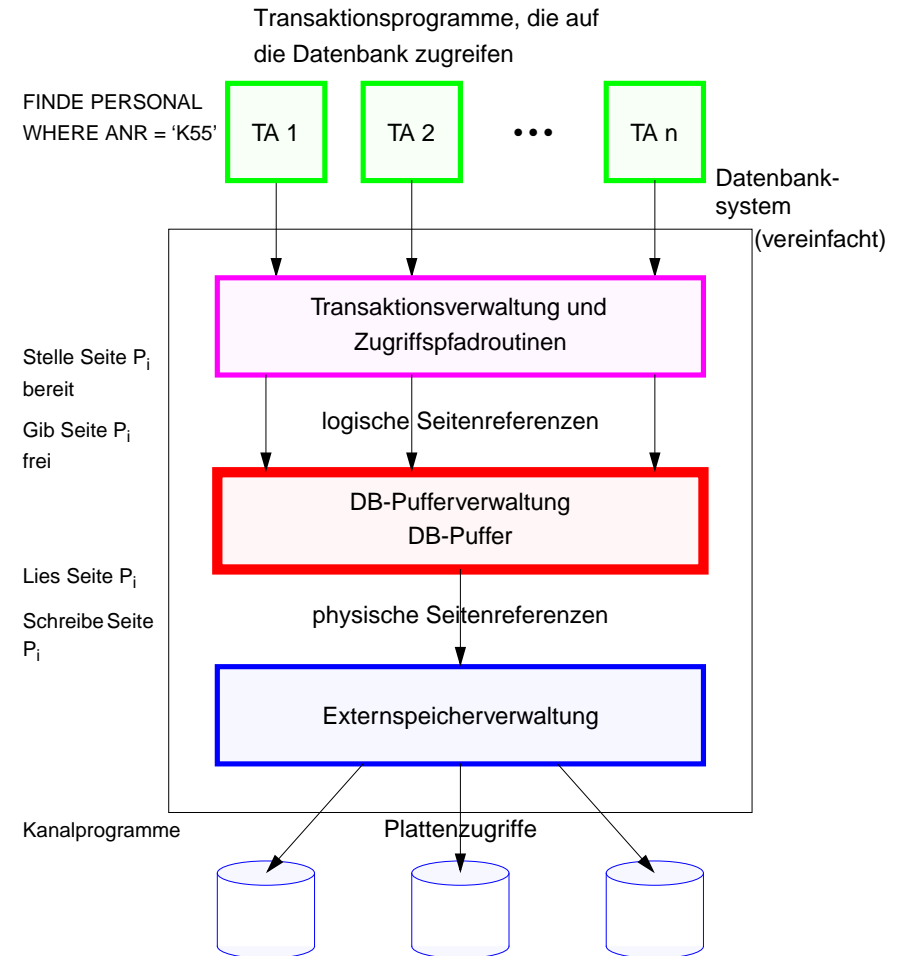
Transaktionsprogramme, die auf die Datenbank zugreifen

FINDE PERSONAL
WHERE ANR = ‘K55’

TA 1

TA 2

• • •

TA n

Datenbanksystem
(vereinfacht)

Transaktionsverwaltung und Zugriffspfadroutinen

Stelle Seite $P_i$ bereit

Gib Seite $P_i$ frei

logische Seitenreferenzen

DB-Pufferverwaltung
DB-Puffer

Lies Seite $P_i$

Schreibe Seite $P_i$

physische Seitenreferenzen

Externspeicherverwaltung

Kanalprogramme

Plattenzugriffe